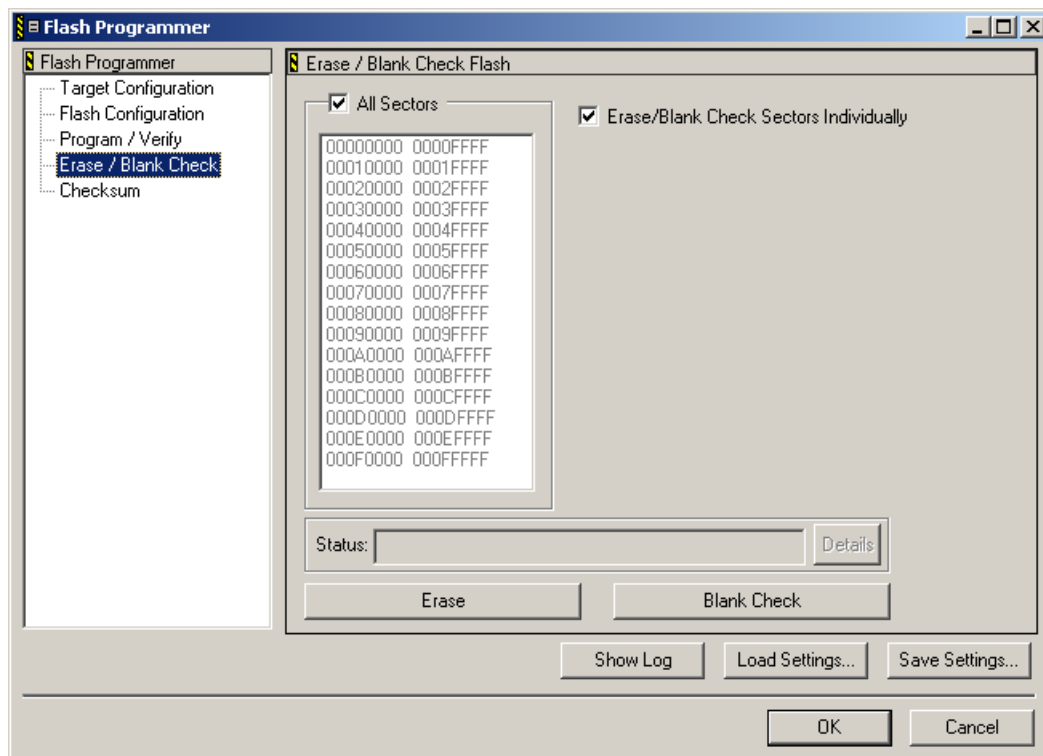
Flash Programmer

Flash Programmer
Target Configuration
Flash Configuration
Program / Verify
Erase / Blank Check
Checksum

Erase / Blank Check Flash

All Sectors

Erase/Blank Check Sectors Individually

00000000 0000FFFF
00010000 0001FFFF
00020000 0002FFFF
00030000 0003FFFF
00040000 0004FFFF
00050000 0005FFFF
00060000 0006FFFF
00070000 0007FFFF
00080000 0008FFFF
00090000 0009FFFF
000A0000 000AFFFF
000B0000 000BFFFF
000C0000 000CFFFF
000D0000 000DFFFF
000E0000 000EFFFF
000F0000 000FFFFF

Status:
Details

Erase
Blank Check

Show Log
Load Settings...
Save Settings...

OK
Cancel